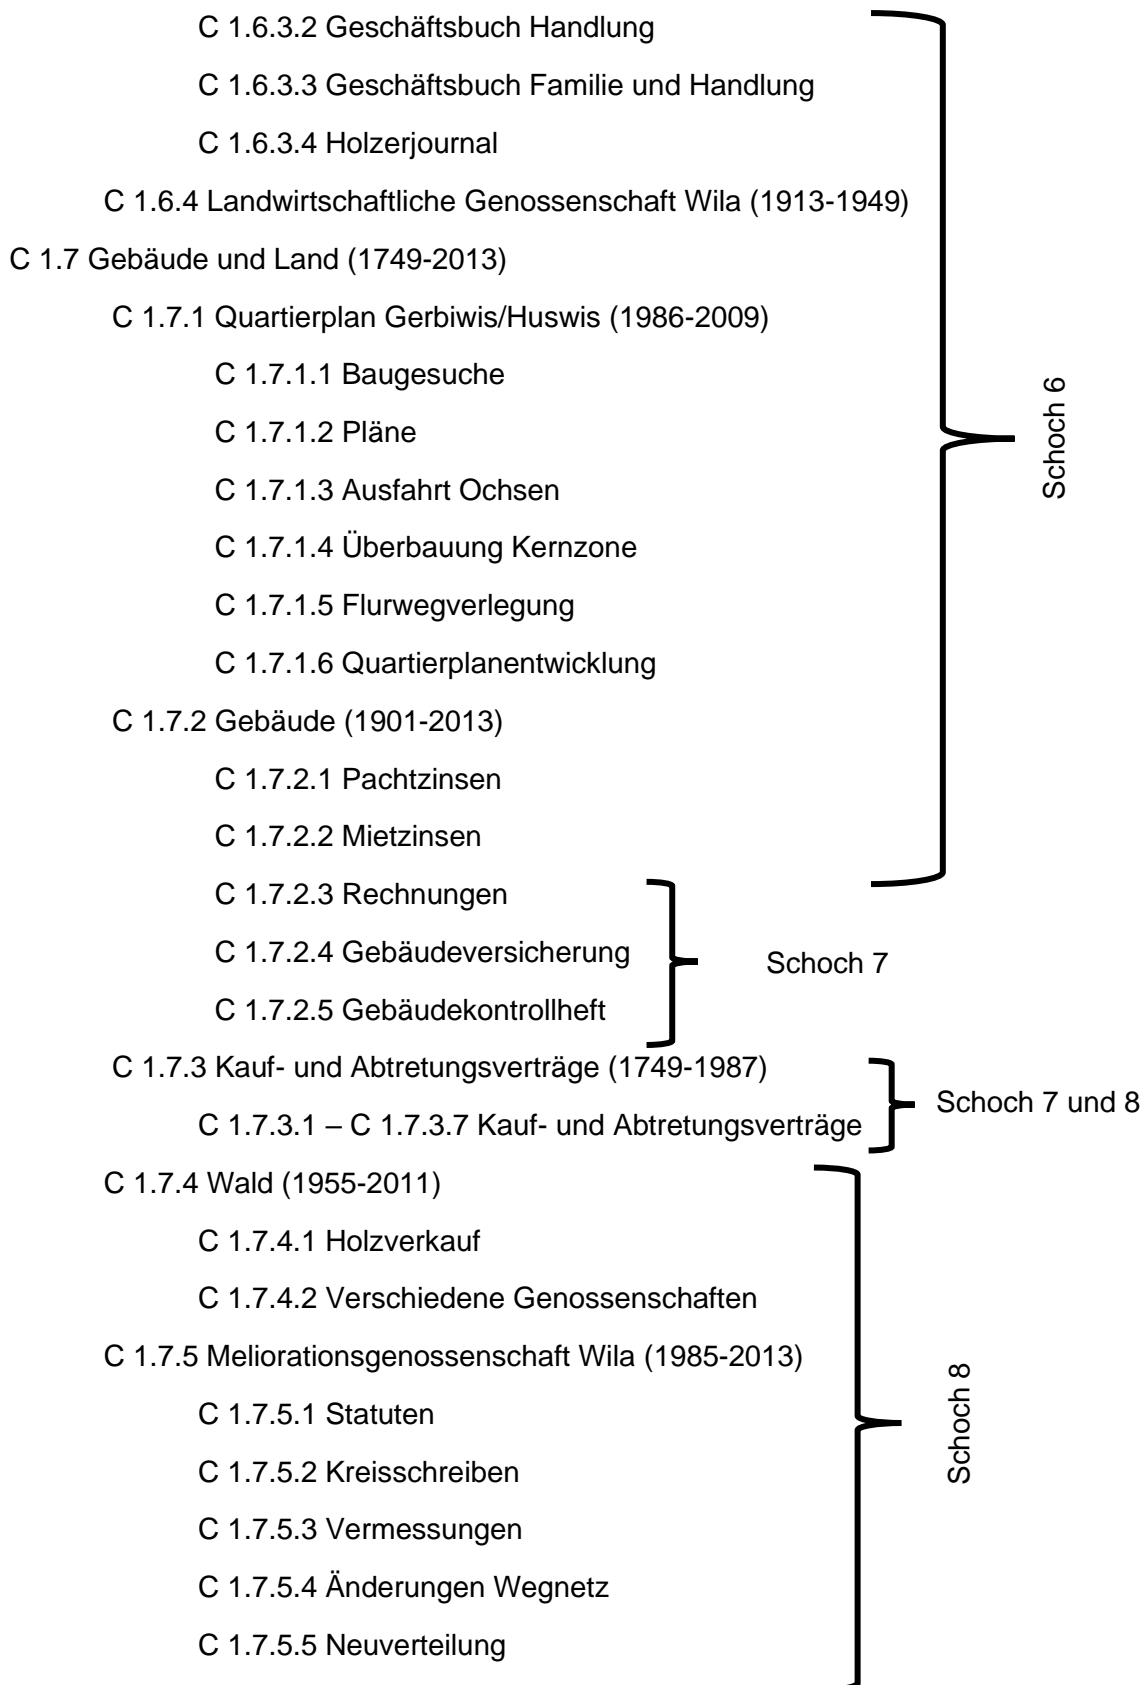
C 1.6.3.2 Geschäftsbuch Handlung

C 1.6.3.3 Geschäftsbuch Familie und Handlung

C 1.6.3.4 Holzerjournal

C 1.6.4 Landwirtschaftliche Genossenschaft Wila (1913-1949)

C 1.7 Gebäude und Land (1749-2013)

C 1.7.1 Quartierplan Gerbiwis/Huswis (1986-2009)

C 1.7.1.1 Baugesuche

C 1.7.1.2 Pläne

C 1.7.1.3 Ausfahrt Ochsen

C 1.7.1.4 Überbauung Kernzone

C 1.7.1.5 Flurwegverlegung

C 1.7.1.6 Quartierplanentwicklung

C 1.7.2 Gebäude (1901-2013)

C 1.7.2.1 Pachtzinsen

C 1.7.2.2 Mietzinsen

Schoch 6

C 1.7.2.3 Rechnungen

C 1.7.2.4 Gebäudeversicherung

C 1.7.2.5 Gebäudekontrollheft

Schoch 7

C 1.7.3 Kauf- und Abtretungsverträge (1749-1987)

C 1.7.3.1 – C 1.7.3.7 Kauf- und Abtretungsverträge

Schoch 7 und 8

C 1.7.4 Wald (1955-2011)

C 1.7.4.1 Holzverkauf

C 1.7.4.2 Verschiedene Genossenschaften

C 1.7.5 Meliorationsgenossenschaft Wila (1985-2013)

C 1.7.5.1 Statuten

C 1.7.5.2 Kreisschreiben

C 1.7.5.3 Vermessungen

C 1.7.5.4 Änderungen Wegnetz

C 1.7.5.5 Neuverteilung

Schoch 8